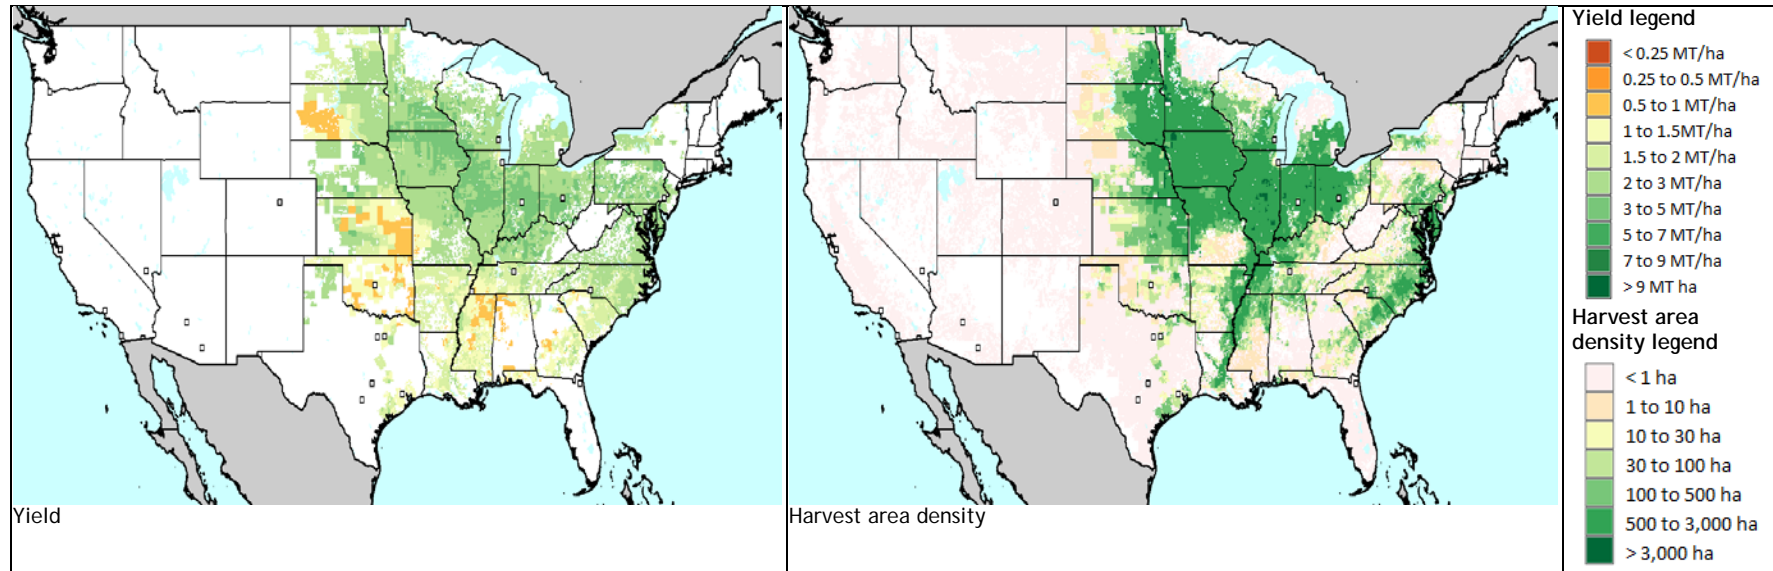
Yield

Harvest area density

Yield legend
< 0.25 MT/ha
0.25 to 0.5 MT/ha
0.5 to 1 MT/ha
1 to 1.5MT/ha
1.5 to 2 MT/ha
2 to 3 MT/ha
3 to 5 MT/ha
5 to 7 MT/ha
7 to 9 MT/ha
> 9 MT ha

Harvest area density legend
< 1 ha
1 to 10 ha
10 to 30 ha
30 to 100 ha
100 to 500 ha
500 to 3,000 ha
> 3,000 ha